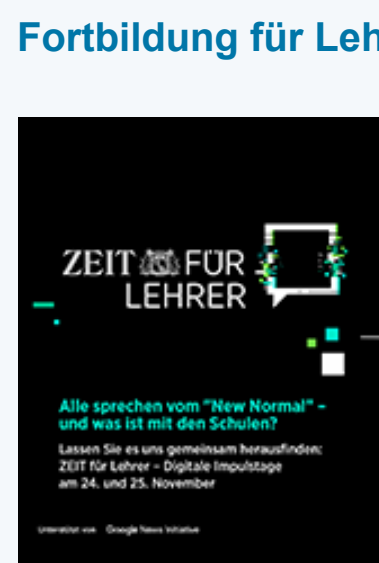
Fortbildung für Leh

ZEIT FÜR LEHRER

Alle sprechen vom "New Normal" – und was ist mit den Schulen?

Lassen Sie es uns gemeinsam herausfinden: ZEIT für Lehrer – Digitale Impulstage am 24. und 25. November

Unterstützt von Google News Initiative